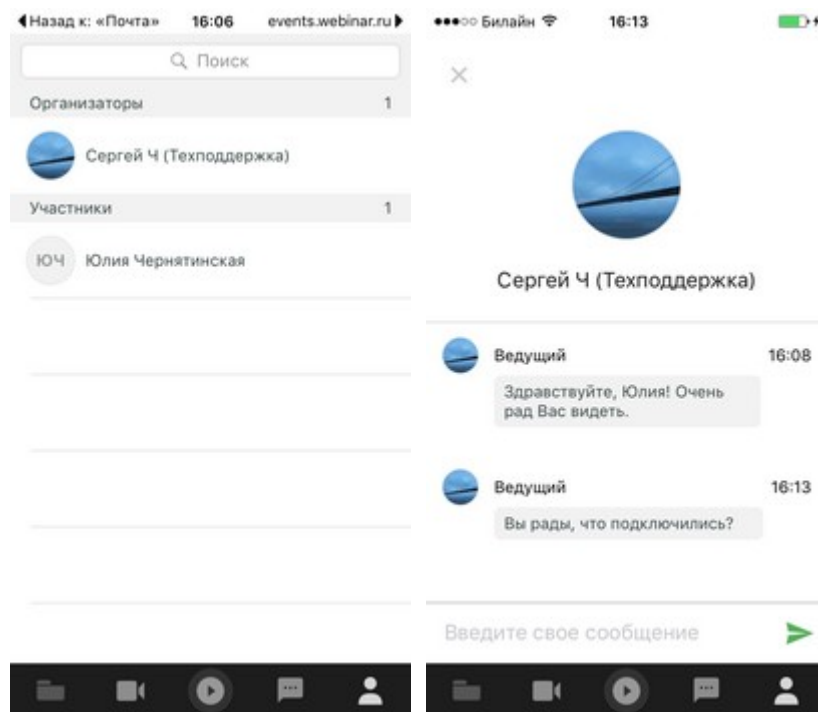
◀Назад к: «Почта» 16:06 events.webinar.ru ▶

Поиск

Организаторы 1

Сергей Ч (Техподдержка)

Участники 1

ЮЧ Юлия Чернятинская

●●●○○ Билайн 16:13

×

Сергей Ч (Техподдержка)

Ведущий 16:08

Здравствуйте, Юлия! Очень рад Вас видеть.

Ведущий 16:13

Вы рады, что подключились?

Введите свое сообщение